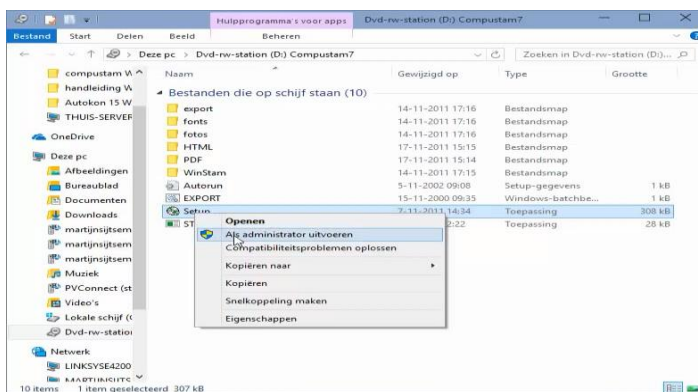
Hulpprogramma's voor apps Dvd-rw-station (D:) Computam7

Bestand Start Delen Beeld Beheren

Deze pc > Dvd-rw-station (D:) Computam7

Zoeken in Dvd-rw-station (D:)...

computam W
handleiding W
Autokon 15 W
THUIS-SERVER
OneDrive
Deze pc
Afbeeldingen
Bureaublad
Documenten
Downloads
martijnsijtsem
martijnsijtsem
martijnsijtsem
Muziek
PVConnect (st
Video's
Lokale schijf (C
Dvd-rw-station
Netwerk
LINKSYSE4200
MARTIJNSIJTS

| Naam | Gewijzigd op | Type | Grootte |
|---|---|---|---|
| Bestanden die op schijf staan (10) | | | |
| export | 14-11-2011 17:16 | Bestandsmap | |
| fonts | 14-11-2011 17:16 | Bestandsmap | |
| fotos | 14-11-2011 17:16 | Bestandsmap | |
| HTML | 17-11-2011 15:15 | Bestandsmap | |
| PDF | 17-11-2011 15:14 | Bestandsmap | |
| WinStam | 14-11-2011 17:15 | Bestandsmap | |
| Autorun | 5-11-2002 09:08 | Setup-gegevens | 1 kB |
| EXPORT | 15-11-2000 09:35 | Windows-batchbe... | 1 kB |
| Setup | 7-11-2011 14:34 | Toepassing | 308 kB |
| ST | 2:22 | Toepassing | 28 kB |

Openen
Als administrator uitvoeren
Compatibiliteitsproblemen oplossen
Kopiëren naar
Kopiëren
Snelkoppeling maken
Eigenschappen

10 items 1 item geselecteerd 307 kB